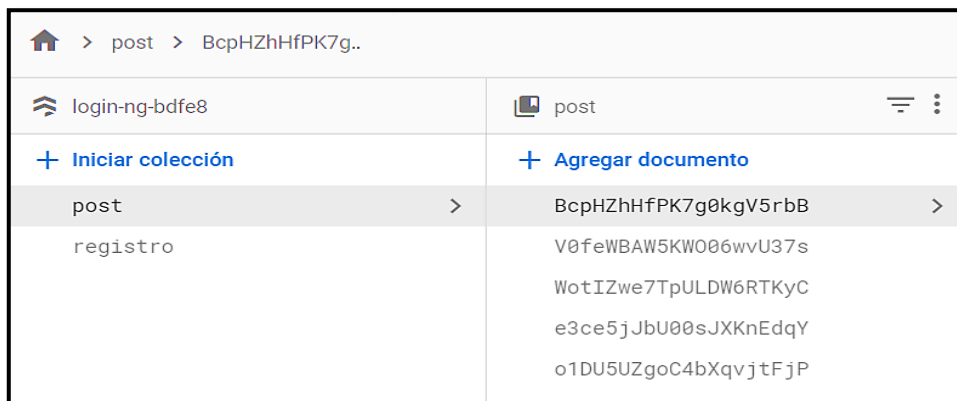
> post > BcpHZhHfPK7g..

login-ng-bdfe8

post

+ Iniciar colección

post >

registro

+ Agregar documento

BcpHZhHfPK7g0kgV5rbB >

V0feWBAW5KWO06wvU37s

WotIZwe7TpULDW6RTKyC

e3ce5jJbU00sJXKnEdqY

o1DU5UZgoC4bXqvjtFjP